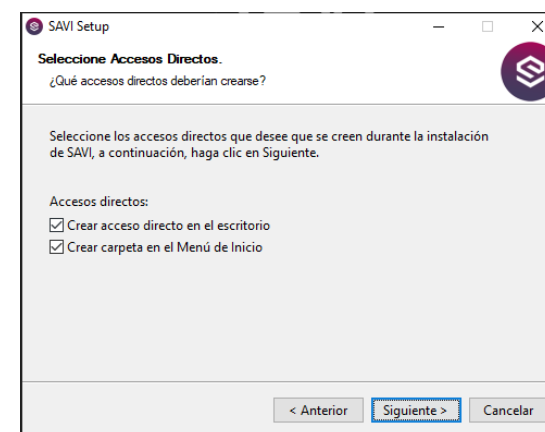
SAVI Setup

Seleccione Accesos Directos.

¿Qué accesos directos deberían crearse?

Seleccione los accesos directos que desee que se creen durante la instalación de SAVI, a continuación, haga clic en Siguiente.

Accesos directos:

Crear acceso directo en el escritorio

Crear carpeta en el Menú de Inicio

< Anterior

Siguiente >

Cancelar